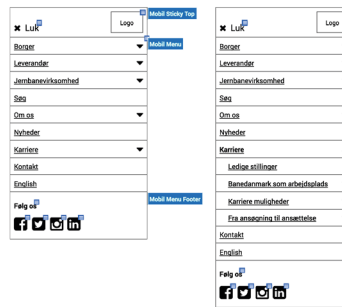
✖ Luk

Logo

Mobil Sticky Top

Borger

Mobil Menu

Leverandør

Jernbanevirksomhed

Søg

Om os

Nyheder

Karriere

Kontakt

English

Mobil Menu Footer

Følg os

✖ Luk

Logo

Borger

Leverandør

Jernbanevirksomhed

Søg

Om os

Nyheder

Karriere

Ledige stillinger

Banedanmark som arbejdsplads

Karriere muligheder

Fra ansøgning til ansættelse

Kontakt

English

Følg os